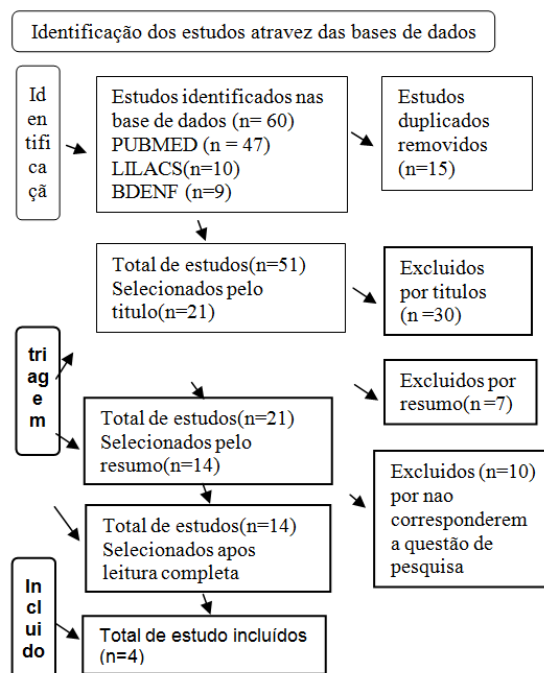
Identificação dos estudos atravez das bases de dados

Id
en
tifi
ca
çã

Estudos identificados nas base de dados (n= 60)
PUBMED (n = 47)
LILACS(n=10)
BDENF (n=9)

Estudos duplicados removidos (n=15)

Total de estudos(n=51)
Selecionados pelo titulo(n=21)

Excluidos por titulos (n =30)

tri
ag
e
m

Excluidos por resumo(n =7)

Total de estudos(n=21)
Selecionados pelo resumo(n=14)

Excluidos (n=10) por nao corresponderem a questão de pesquisa

Total de estudos(n=14)
Selecionados apos leitura completa

In
cl
ui
do

Total de estudo incluídos (n=4)